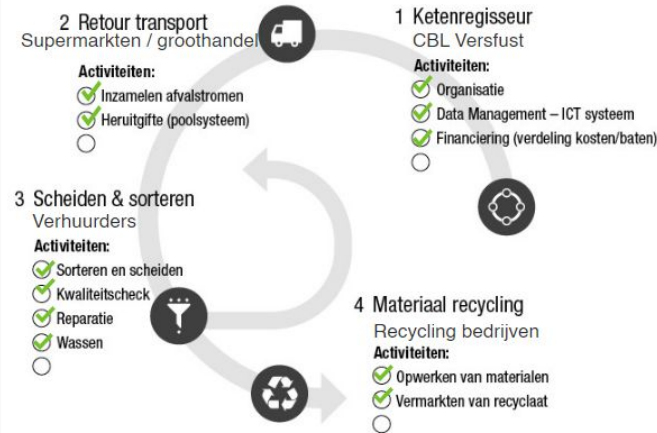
2 Retour transport
Supermarkten / groothandel

Activiteiten:
Inzamelen afvalstromen
Heruitgifte (poolsysteem)

1 Ketenregisseur
CBL Versfust

Activiteiten:
Organisatie
Data Management – ICT systeem
Financiering (verdeling kosten/baten)

3 Scheiden & sorteren
Verhuurders

Activiteiten:
Sorteren en scheiden
Kwaliteitscheck
Reparatie
Wassen

4 Materiaal recycling
Recycling bedrijven

Activiteiten:
Opwerken van materialen
Vermarkten van recyclaat